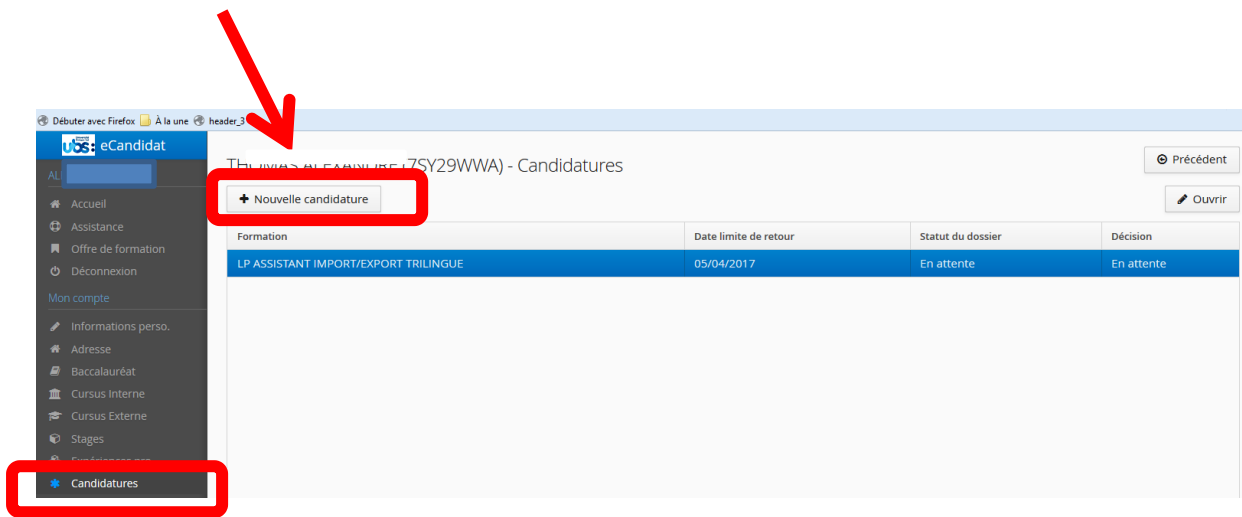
Débuter avec Firefox À la une header_3

ubs eCandidat

AL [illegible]

Accueil
Assistance
Offre de formation
Déconnexion

Mon compte

Informations perso.
Adresse
Baccalauréat
Cursus Interne
Cursus Externe
Stages
Expériences pro
Candidatures

TH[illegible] 7SY29WWA) - Candidatures

Précédent

+ Nouvelle candidature

Ouvrir

| Formation | Date limite de retour | Statut du dossier | Décision |
|---|---|---|---|
| LP ASSISTANT IMPORT/EXPORT TRILINGUE | 05/04/2017 | En attente | En attente |